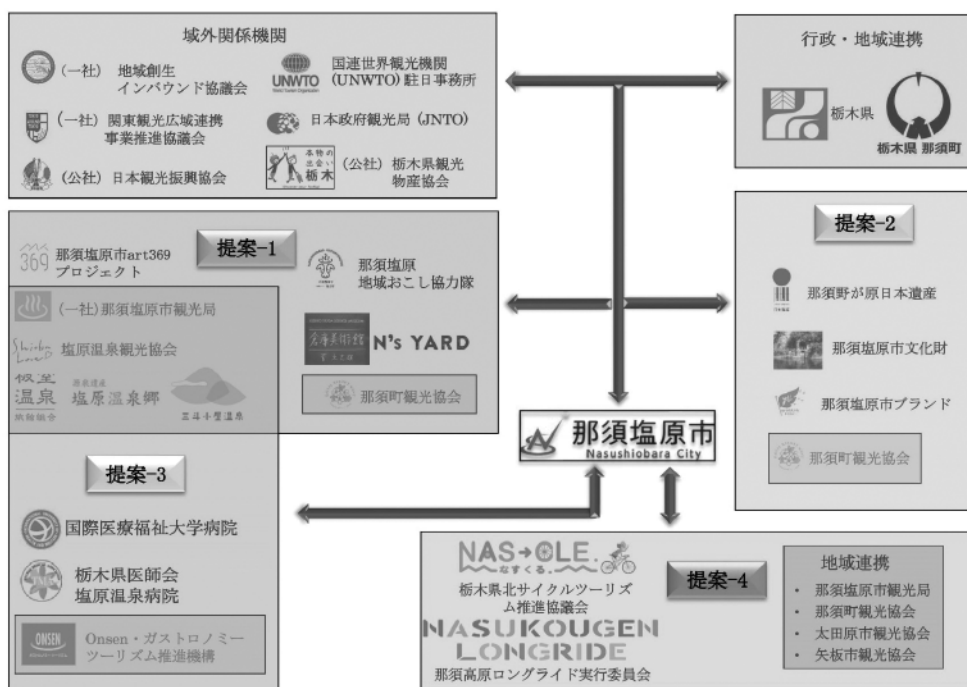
域外関係機関

(一社) 地域創生インバウンド協議会

UNWTO

国連世界観光機関 (UNWTO) 駐日事務所

(一社) 関東観光広域連携事業推進協議会

日本政府観光局 (JNTO)

(公社) 日本観光振興協会

本物の出会い 栃木

(公社) 栃木県観光物産協会

行政・地域連携

栃木県

栃木県 那須町

提案-1

369

那須塩原市art369プロジェクト

那須塩原地域おこし協力隊

(一社) 那須塩原市観光局

塩原温泉観光協会

板室温泉 旅館協会

塩原温泉郷

三斗小屋温泉

N's YARD

那須町観光協会

提案-2

那須野が原日本遺産

那須塩原市文化財

那須塩原市ブランド

那須町観光協会

那須塩原市

Nasushiobara City

提案-3

国際医療福祉大学病院

栃木県医師会 塩原温泉病院

ONSEN

Onsen・ガストロノミーツーリズム推進機構

NAS-CLE. なすくる。

栃木県北サイクルツーリズム推進協議会

提案-4

NASUKOUGEN LONGRIDE

那須高原ロングライド実行委員会

地域連携

・ 那須塩原市観光局
・ 那須町観光協会
・ 太田原市観光協会
・ 矢板市観光協会